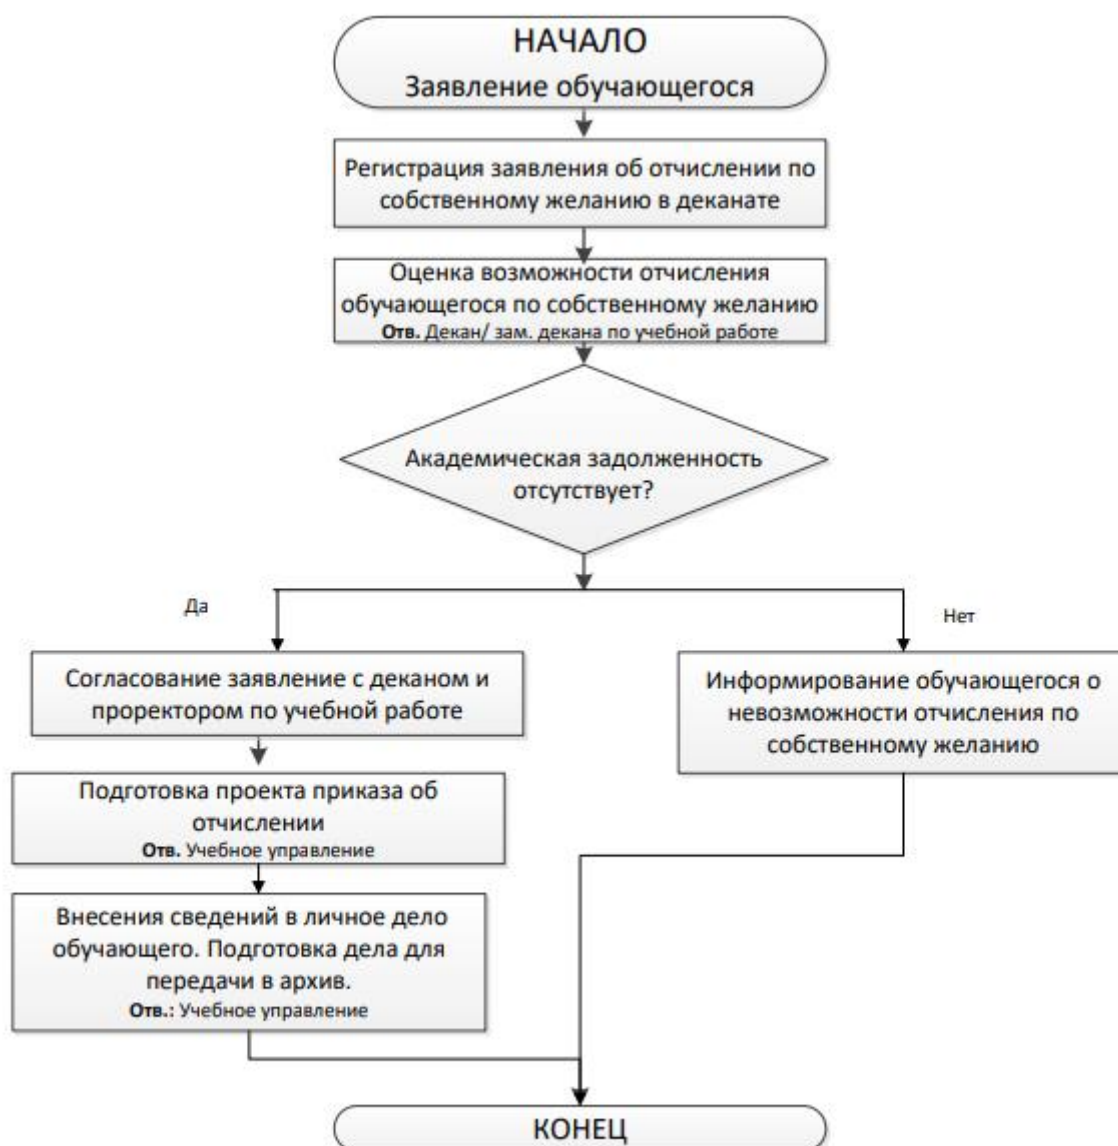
НАЧАЛО
Заявление обучающегося

Регистрация заявления об отчислении по собственному желанию в деканате

Оценка возможности отчисления обучающегося по собственному желанию
Отв. Декан/ зам. декана по учебной работе

Академическая задолженность отсутствует?

Да

Нет

Согласование заявление с деканом и проректором по учебной работе

Информирование обучающегося о невозможности отчисления по собственному желанию

Подготовка проекта приказа об отчислении
Отв. Учебное управление

Внесения сведений в личное дело обучающего. Подготовка дела для передачи в архив.
Отв.: Учебное управление

КОНЕЦ